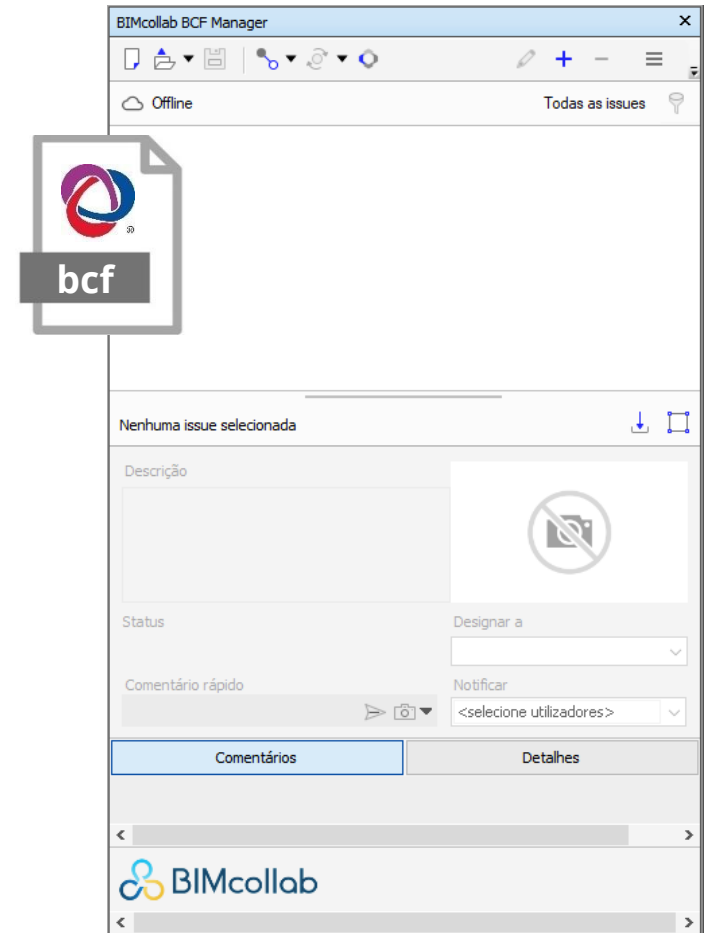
BIMcollab BCF Manager ×

Offline Todas as issues

bcf

Nenhuma issue selecionada

Descrição

Status

Designar a

Comentário rápido

Notificar

<selecione utilizadores>

Comentários

Detalhes

BIMcollab